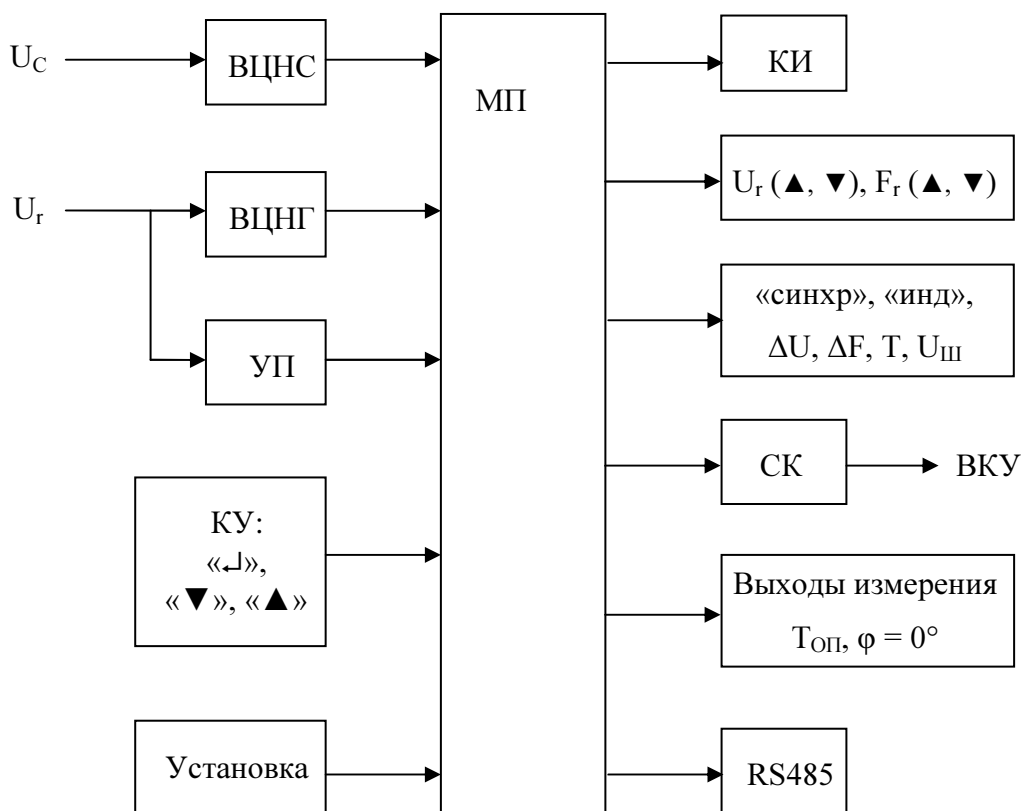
$U_C$

ВЦНС

$U_r$

ВЦНГ

УП

КУ: «↵», «▼», «▲»

Установка

МП

КИ

$U_r$ (▲, ▼), $F_r$ (▲, ▼)

«синхр», «инд», $\Delta U$, $\Delta F$, T, $U_Ш$

СК

ВКУ

Выходы измерения $T_{ОП}$, $\varphi = 0°$

RS485